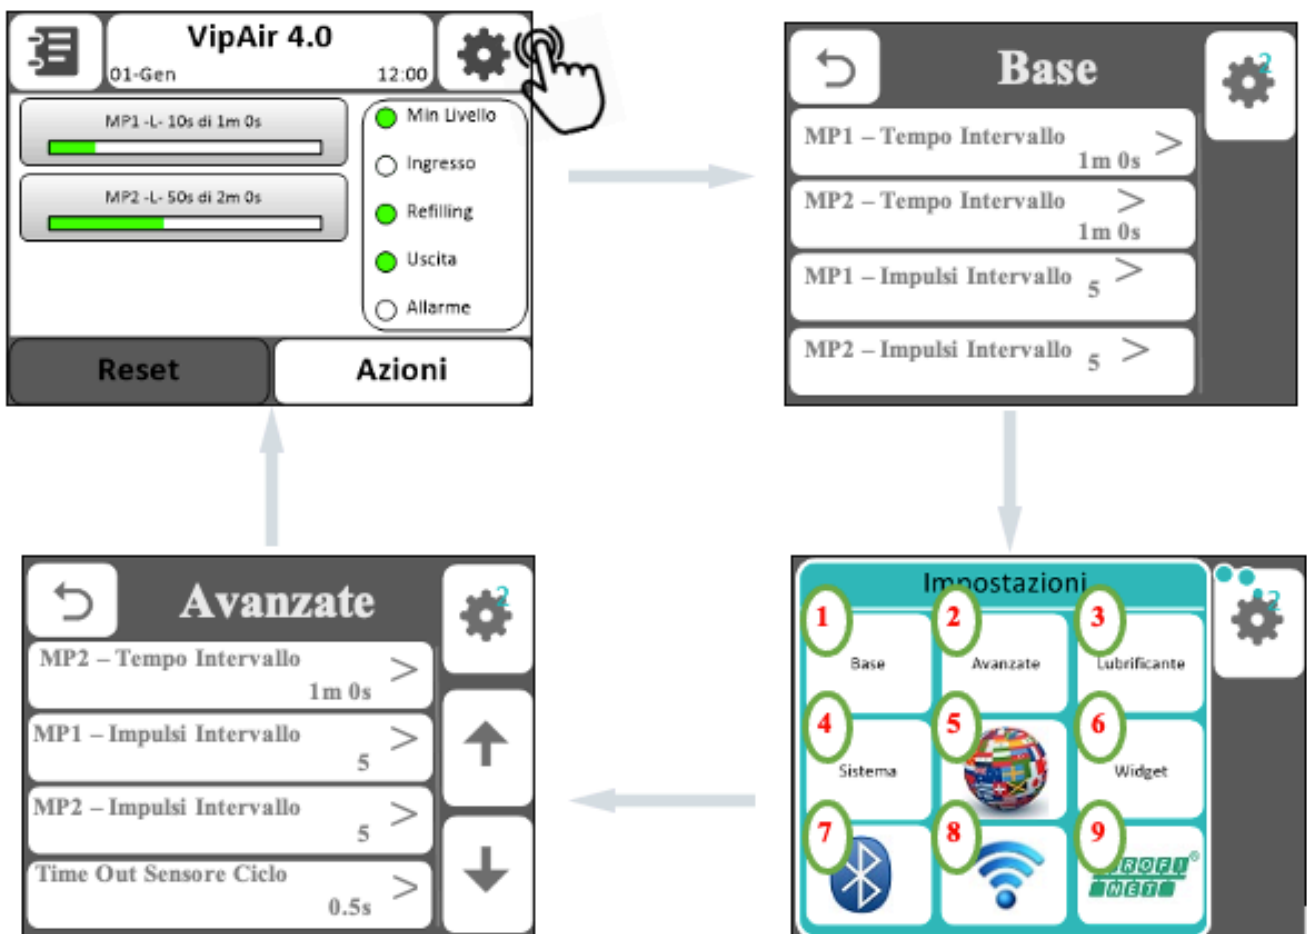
VipAir 4.0
01-Gen 12:00
MP1 -L- 10s di 1m 0s
MP2 -L- 50s di 2m 0s
Min Livello
Ingresso
Refilling
Uscita
Allarme
Reset
Azioni

Base
MP1 – Tempo Intervallo 1m 0s >
MP2 – Tempo Intervallo 1m 0s >
MP1 – Impulsi Intervallo 5 >
MP2 – Impulsi Intervallo 5 >

Impostazioni
1 Base
2 Avanzate
3 Lubrificante
4 Sistema
5
6 Widget
7
8
9 PROFI NET

Avanzate
MP2 – Tempo Intervallo 1m 0s >
MP1 – Impulsi Intervallo 5 >
MP2 – Impulsi Intervallo 5 >
Time Out Sensore Ciclo 0.5s >